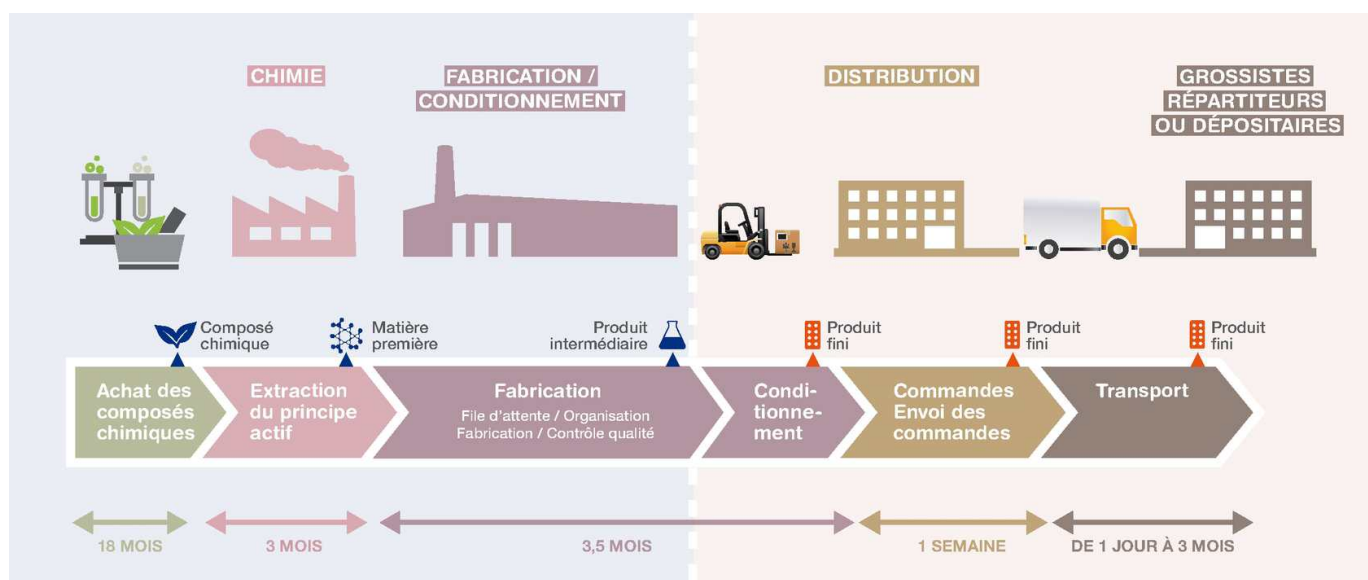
CHIMIE

FABRICATION / CONDITIONNEMENT

DISTRIBUTION

GROSSISTES RÉPARTITEURS OU DÉPOSITAIRES

Composé chimique

Matière première

Produit intermédiaire

Produit fini

Produit fini

Produit fini

Achat des composés chimiques

Extraction du principe actif

Fabrication
File d'attente / Organisation
Fabrication / Contrôle qualité

Conditionnement

Commandes
Envoi des commandes

Transport

18 MOIS

3 MOIS

3,5 MOIS

1 SEMAINE

DE 1 JOUR À 3 MOIS